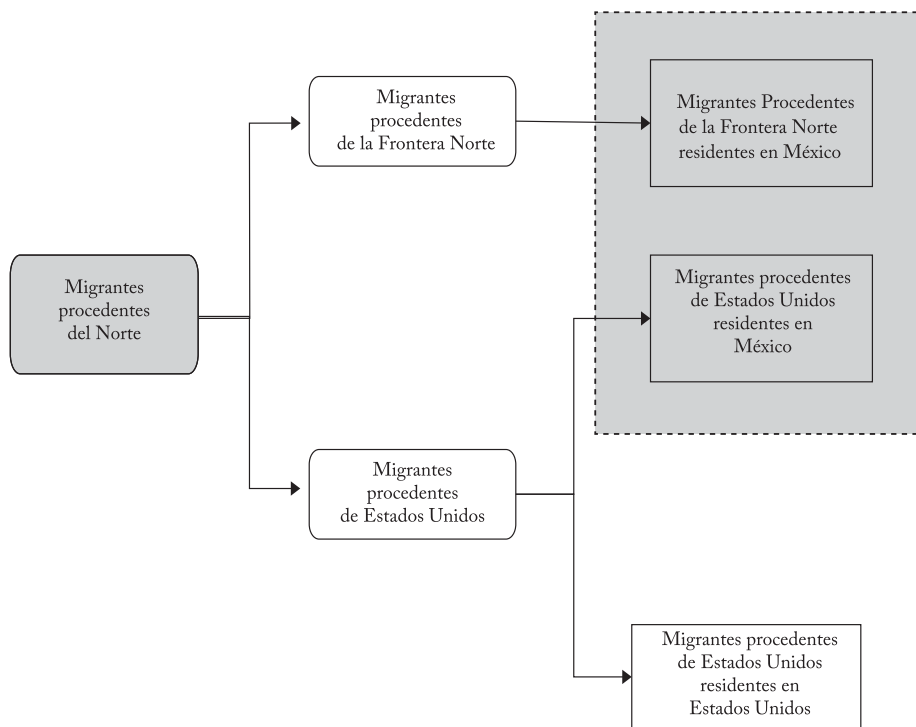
Migrantes procedentes del Norte

Migrantes procedentes de la Frontera Norte

Migrantes Procedentes de la Frontera Norte residentes en México

Migrantes procedentes de Estados Unidos residentes en México

Migrantes procedentes de Estados Unidos

Migrantes procedentes de Estados Unidos residentes en Estados Unidos